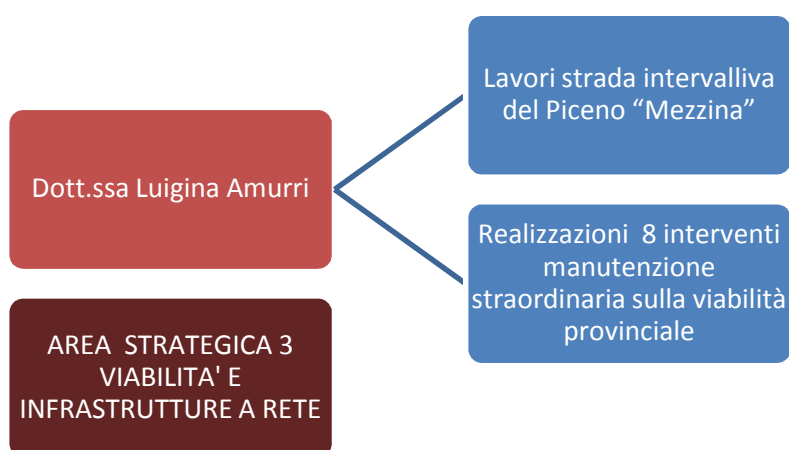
Dott.ssa Luigina Amurri

Lavori strada intervalliva del Piceno “Mezzina”

Realizzazioni 8 interventi manutenzione straordinaria sulla viabilità provinciale

AREA STRATEGICA 3 VIABILITA' E INFRASTRUTTURE A RETE